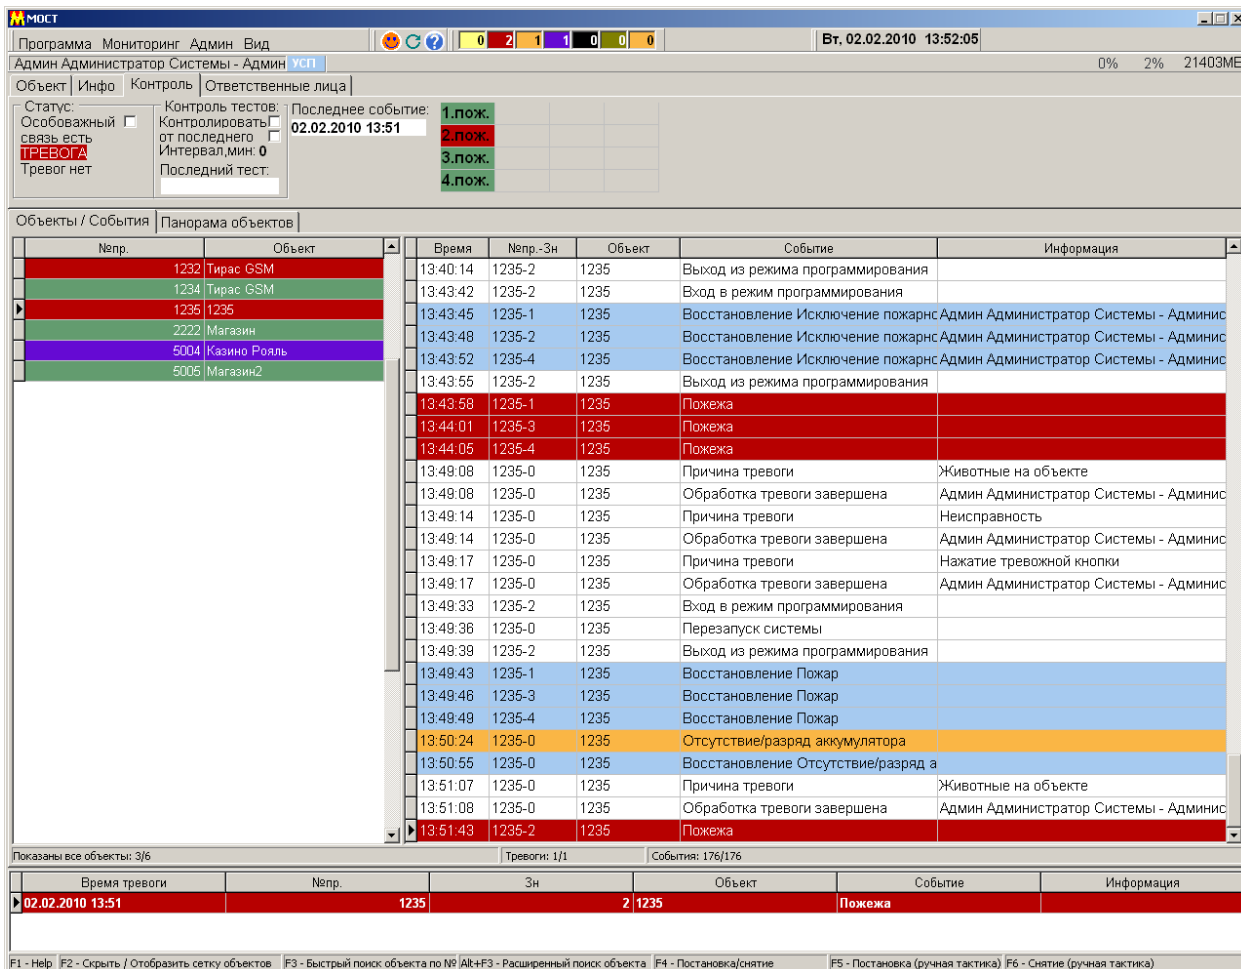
МОСТ

Программа Мониторинг Админ Вид

0 2 1 1 0 0 0

Вт. 02.02.2010 13:52:05

Админ Администратор Системы - Админ УСП

0% 2% 21403МБ

Объект Инфо Контроль Ответственные лица

Статус:
Особоважный
связь есть
ТРЕВОГА
Тревог нет

Контроль тестов:
Контролировать
от последнего
Интервал,мин: 0
Последний тест:

Последнее событие:
02.02.2010 13:51

1.пож.
2.пож.
3.пож.
4.пож.

Объекты / События Панорама объектов

| №пр. | Объект |
|---|---|
| 1232 | Тирас GSM |
| 1234 | Тирас GSM |
| 1235 | 1235 |
| 2222 | Магазин |
| 5004 | Казино Рояль |
| 5005 | Магазин2 |

| Время | №пр.-Зн | Объект | Событие | Информация |
|---|---|---|---|---|
| 13:40:14 | 1235-2 | 1235 | Выход из режима программирования | |
| 13:43:42 | 1235-2 | 1235 | Вход в режим программирования | |
| 13:43:45 | 1235-1 | 1235 | Восстановление Исключение пожарнс | Админ Администратор Системы - Админис |
| 13:43:48 | 1235-2 | 1235 | Восстановление Исключение пожарнс | Админ Администратор Системы - Админис |
| 13:43:52 | 1235-4 | 1235 | Восстановление Исключение пожарнс | Админ Администратор Системы - Админис |
| 13:43:55 | 1235-2 | 1235 | Выход из режима программирования | |
| 13:43:58 | 1235-1 | 1235 | Пожежа | |
| 13:44:01 | 1235-3 | 1235 | Пожежа | |
| 13:44:05 | 1235-4 | 1235 | Пожежа | |
| 13:49:08 | 1235-0 | 1235 | Причина тревоги | Животные на объекте |
| 13:49:08 | 1235-0 | 1235 | Обработка тревоги завершена | Админ Администратор Системы - Админис |
| 13:49:14 | 1235-0 | 1235 | Причина тревоги | Неисправность |
| 13:49:14 | 1235-0 | 1235 | Обработка тревоги завершена | Админ Администратор Системы - Админис |
| 13:49:17 | 1235-0 | 1235 | Причина тревоги | Нажатие тревожной кнопки |
| 13:49:17 | 1235-0 | 1235 | Обработка тревоги завершена | Админ Администратор Системы - Админис |
| 13:49:33 | 1235-2 | 1235 | Вход в режим программирования | |
| 13:49:36 | 1235-0 | 1235 | Перезапуск системы | |
| 13:49:39 | 1235-2 | 1235 | Выход из режима программирования | |
| 13:49:43 | 1235-1 | 1235 | Восстановление Пожар | |
| 13:49:46 | 1235-3 | 1235 | Восстановление Пожар | |
| 13:49:49 | 1235-4 | 1235 | Восстановление Пожар | |
| 13:50:24 | 1235-0 | 1235 | Отсутствие/разряд аккумулятора | |
| 13:50:55 | 1235-0 | 1235 | Восстановление Отсутствие/разряд а | |
| 13:51:07 | 1235-0 | 1235 | Причина тревоги | Животные на объекте |
| 13:51:08 | 1235-0 | 1235 | Обработка тревоги завершена | Админ Администратор Системы - Админис |
| 13:51:43 | 1235-2 | 1235 | Пожежа | |

Показаны все объекты: 3/6 Тревоги: 1/1 События: 176/176

| Время тревоги | №пр. | Зн | Объект | Событие | Информация |
|---|---|---|---|---|---|
| 02.02.2010 13:51 | 1235 | 2 | 1235 | Пожежа | |

F1 - Help F2 - Скрыть / Отобразить сетку объектов F3 - Быстрый поиск объекта по № Alt+F3 - Расширенный поиск объекта F4 - Постановка/снятие F5 - Постановка (ручная тактика) F6 - Снятие (ручная тактика)